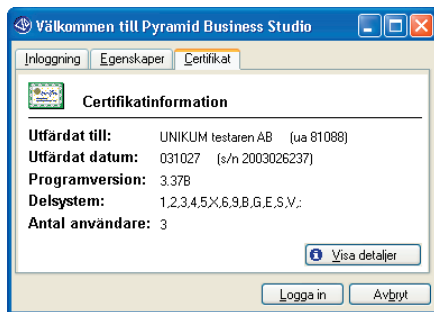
Välkommen till Pyramid Business Studio

Inloggning | Egenskaper | Certifikat

Certifikatinformation

Utfärdat till: UNIKUM testaren AB (ua 81088)
Utfärdat datum: 031027 (s/n 2003026237)
Programversion: 3.37B
Delsystem: 1,2,3,4,5,X,6,9,B,G,E,S,V,;
Antal användare: 3

Visa detaljer

Logga in | Avbryt